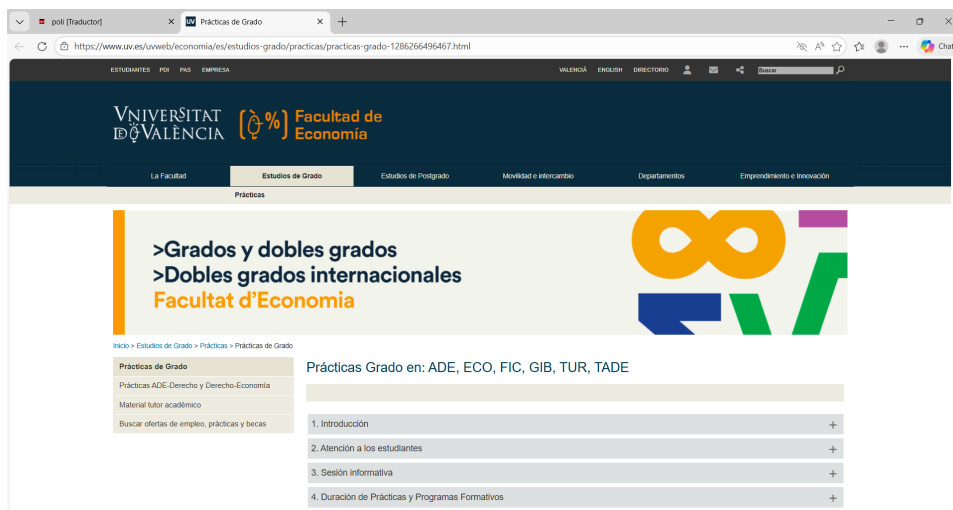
poli [Traductor]
UV Prácticas de Grado
https://www.uv.es/uvweb/economia/es/estudios-grado/practicas/practicas-grado-1286266496467.html
Chat

ESTUDIANTES PDI PAS EMPRESA
VALENCIÀ ENGLISH DIRECTORIO
Buscar

VNIVERSITAT DE VALÈNCIA
Facultad de Economía

La Facultad
Estudios de Grado
Estudios de Postgrado
Movilidad e intercambio
Departamentos
Emprendimiento e Innovación

Prácticas

>Grados y dobles grados
>Dobles grados internacionales
Facultat d'Economia

Inicio > Estudios de Grado > Prácticas > Prácticas de Grado

Prácticas de Grado
Prácticas ADE-Derecho y Derecho-Economía
Material tutor académico
Buscar ofertas de empleo, prácticas y becas

Prácticas Grado en: ADE, ECO, FIC, GIB, TUR, TADE

1. Introducción
2. Atención a los estudiantes
3. Sesión informativa
4. Duración de Prácticas y Programas Formativos